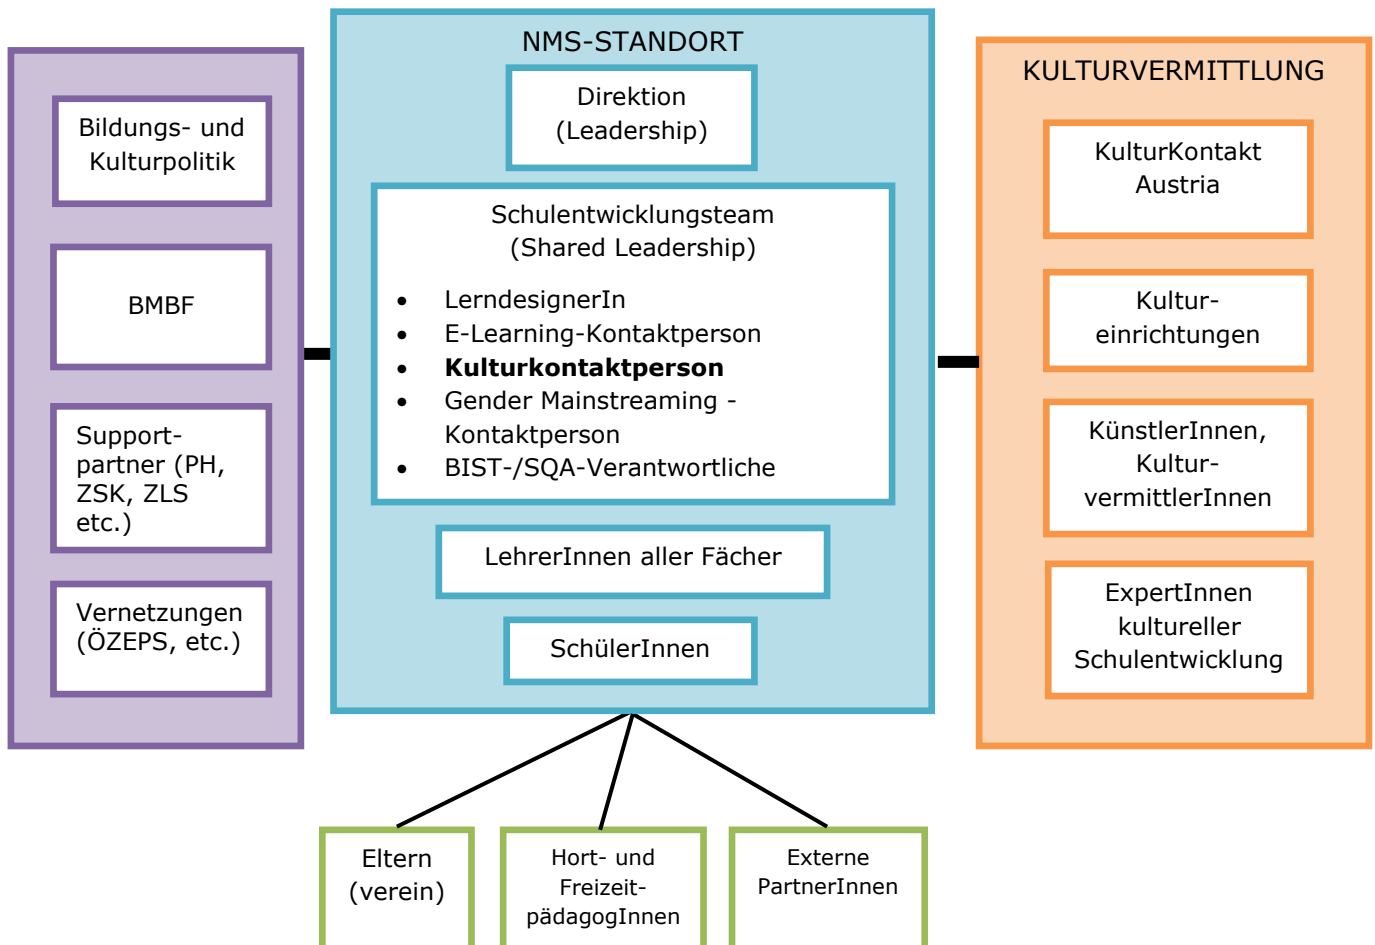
Bildungs- und Kulturpolitik

BMBF

Support-partner (PH, ZSK, ZLS etc.)

Vernetzungen (ÖZEPS, etc.)

NMS-STANDORT

Direktion (Leadership)

Schulentwicklungsteam (Shared Leadership)

- LerndesignerIn
- E-Learning-Kontaktperson
- **Kulturkontaktperson**
- Gender Mainstreaming - Kontaktperson
- BIST-/SQA-Verantwortliche

LehrerInnen aller Fächer

SchülerInnen

KULTURVERMITTLUNG

KulturKontakt Austria

Kultur-einrichtungen

KünstlerInnen, Kultur-vermittlerInnen

ExpertInnen kultureller Schulentwicklung

Eltern (verein)

Hort- und Freizeit-pädagogInnen

Externe PartnerInnen